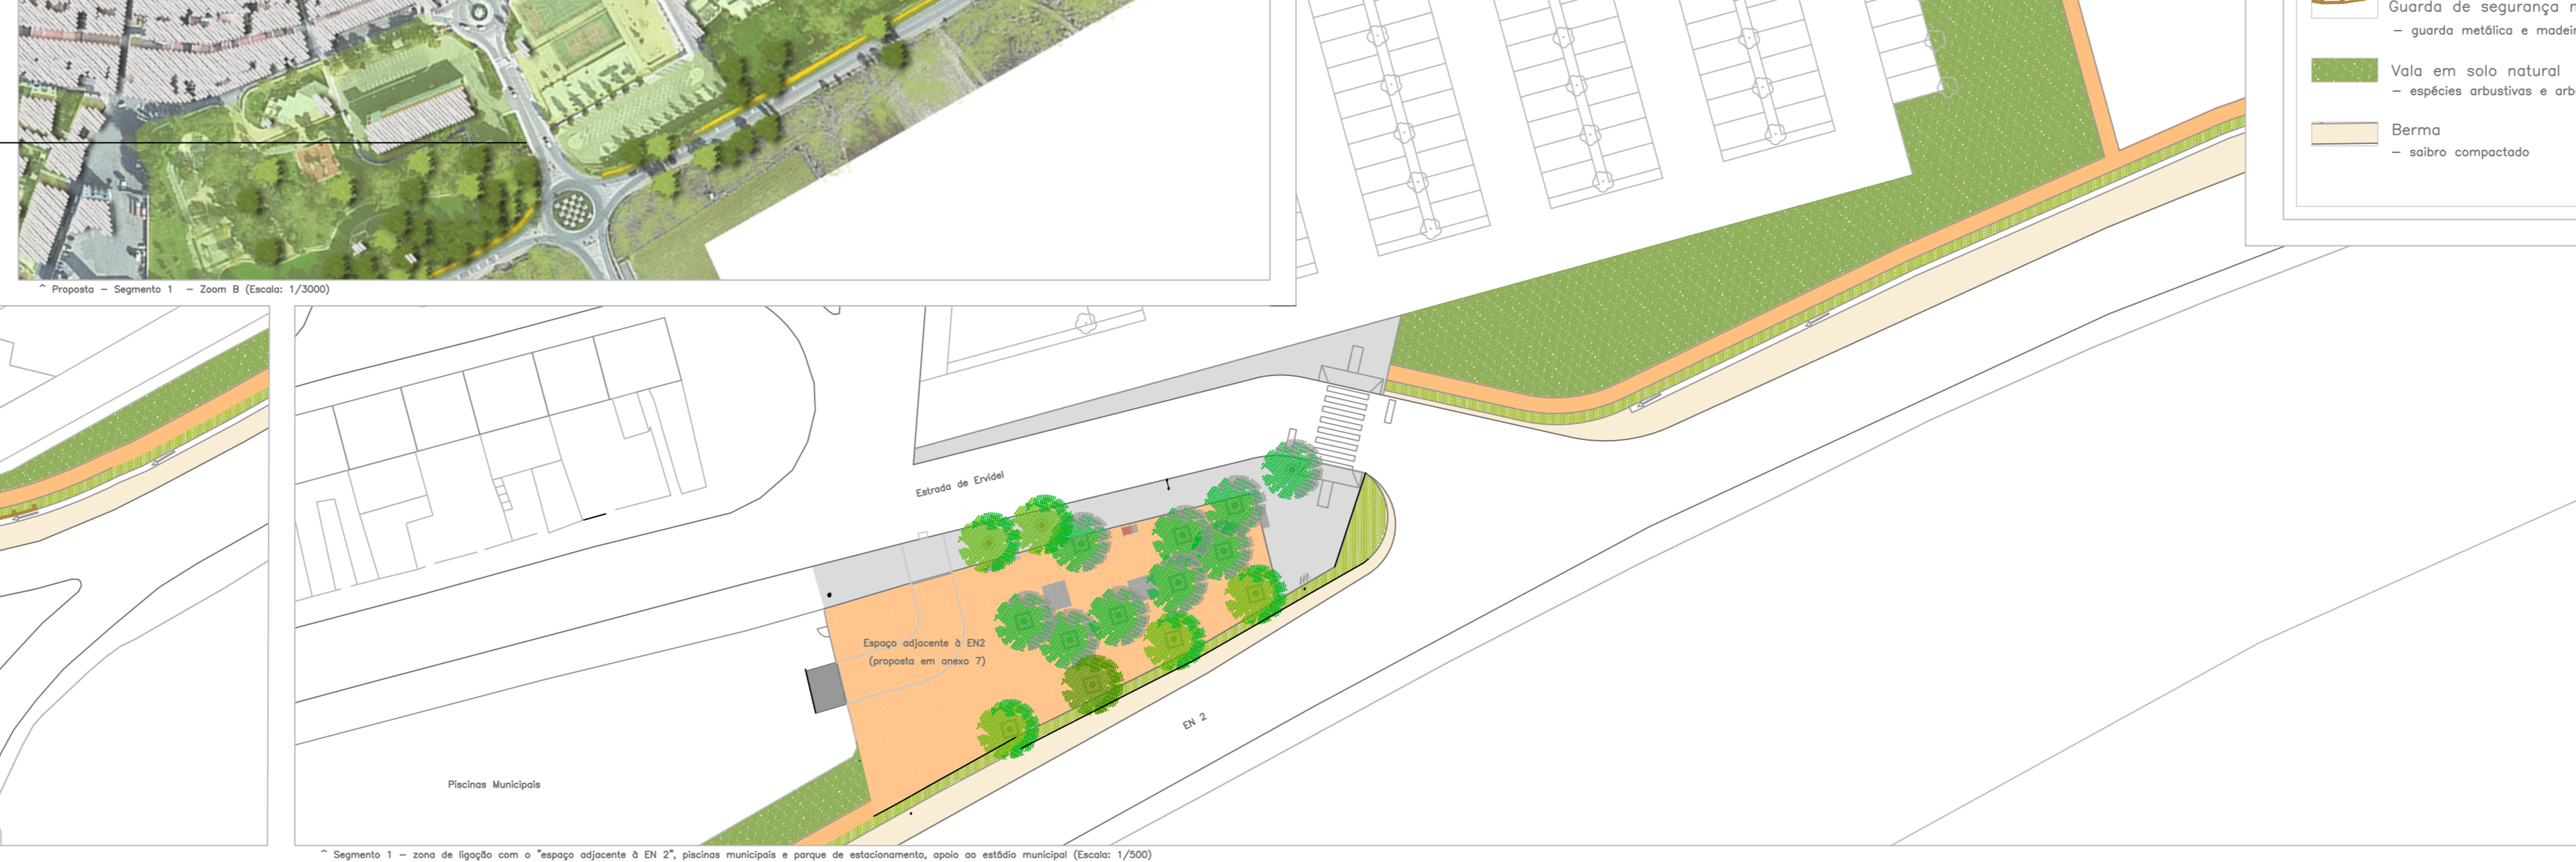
^ Proposta – Segmento 1 – Zoom B (Escala: 1/3000)

Guarda de segurança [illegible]
– guarda metálica e madei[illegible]

Vala em solo natural
– espécies arbustivas e arb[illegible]

Berma
– saibro compactado

Estrada de Ervidel

Espaço adjacente à EN2
(proposta em anexo 7)

EN 2

Piscinas Municipais

^ Segmento 1 – zona de ligação com o "espaço adjacente à EN 2", piscinas municipais e parque de estacionamento, apoio ao estádio municipal (Escala: 1/500)